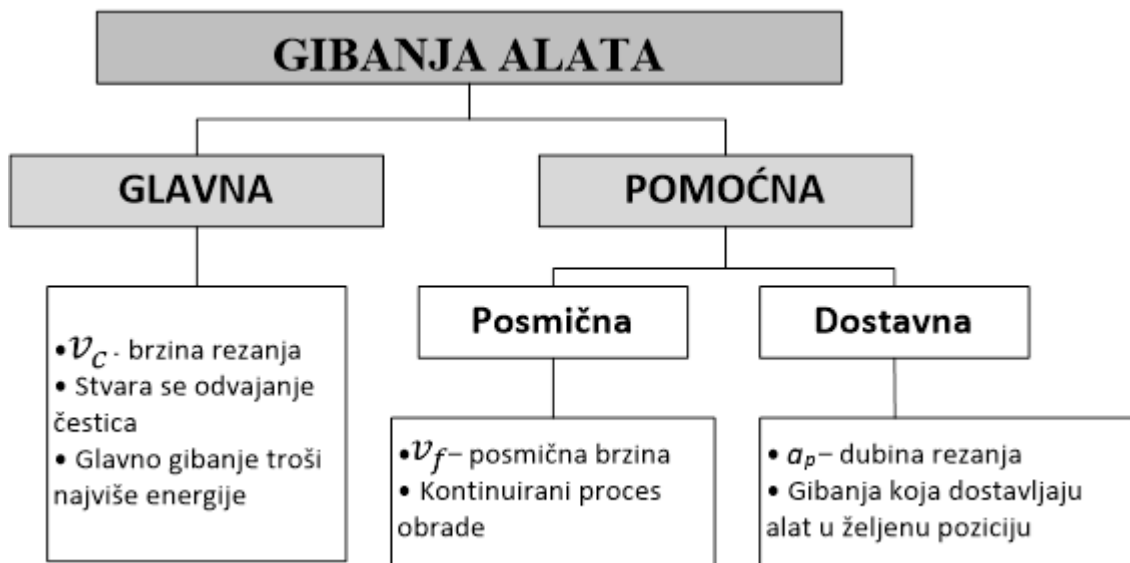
GIBANJA ALATA

GLAVNA

POMOĆNA

Posmična

Dostavna

• $v_c$ - brzina rezanja
• Stvara se odvajanje čestica
• Glavno gibanje troši najviše energije

• $v_f$ – posmična brzina
• Kontinuirani proces obrade

• $a_p$ – dubina rezanja
• Gibanja koja dostavljaju alat u željenu poziciju